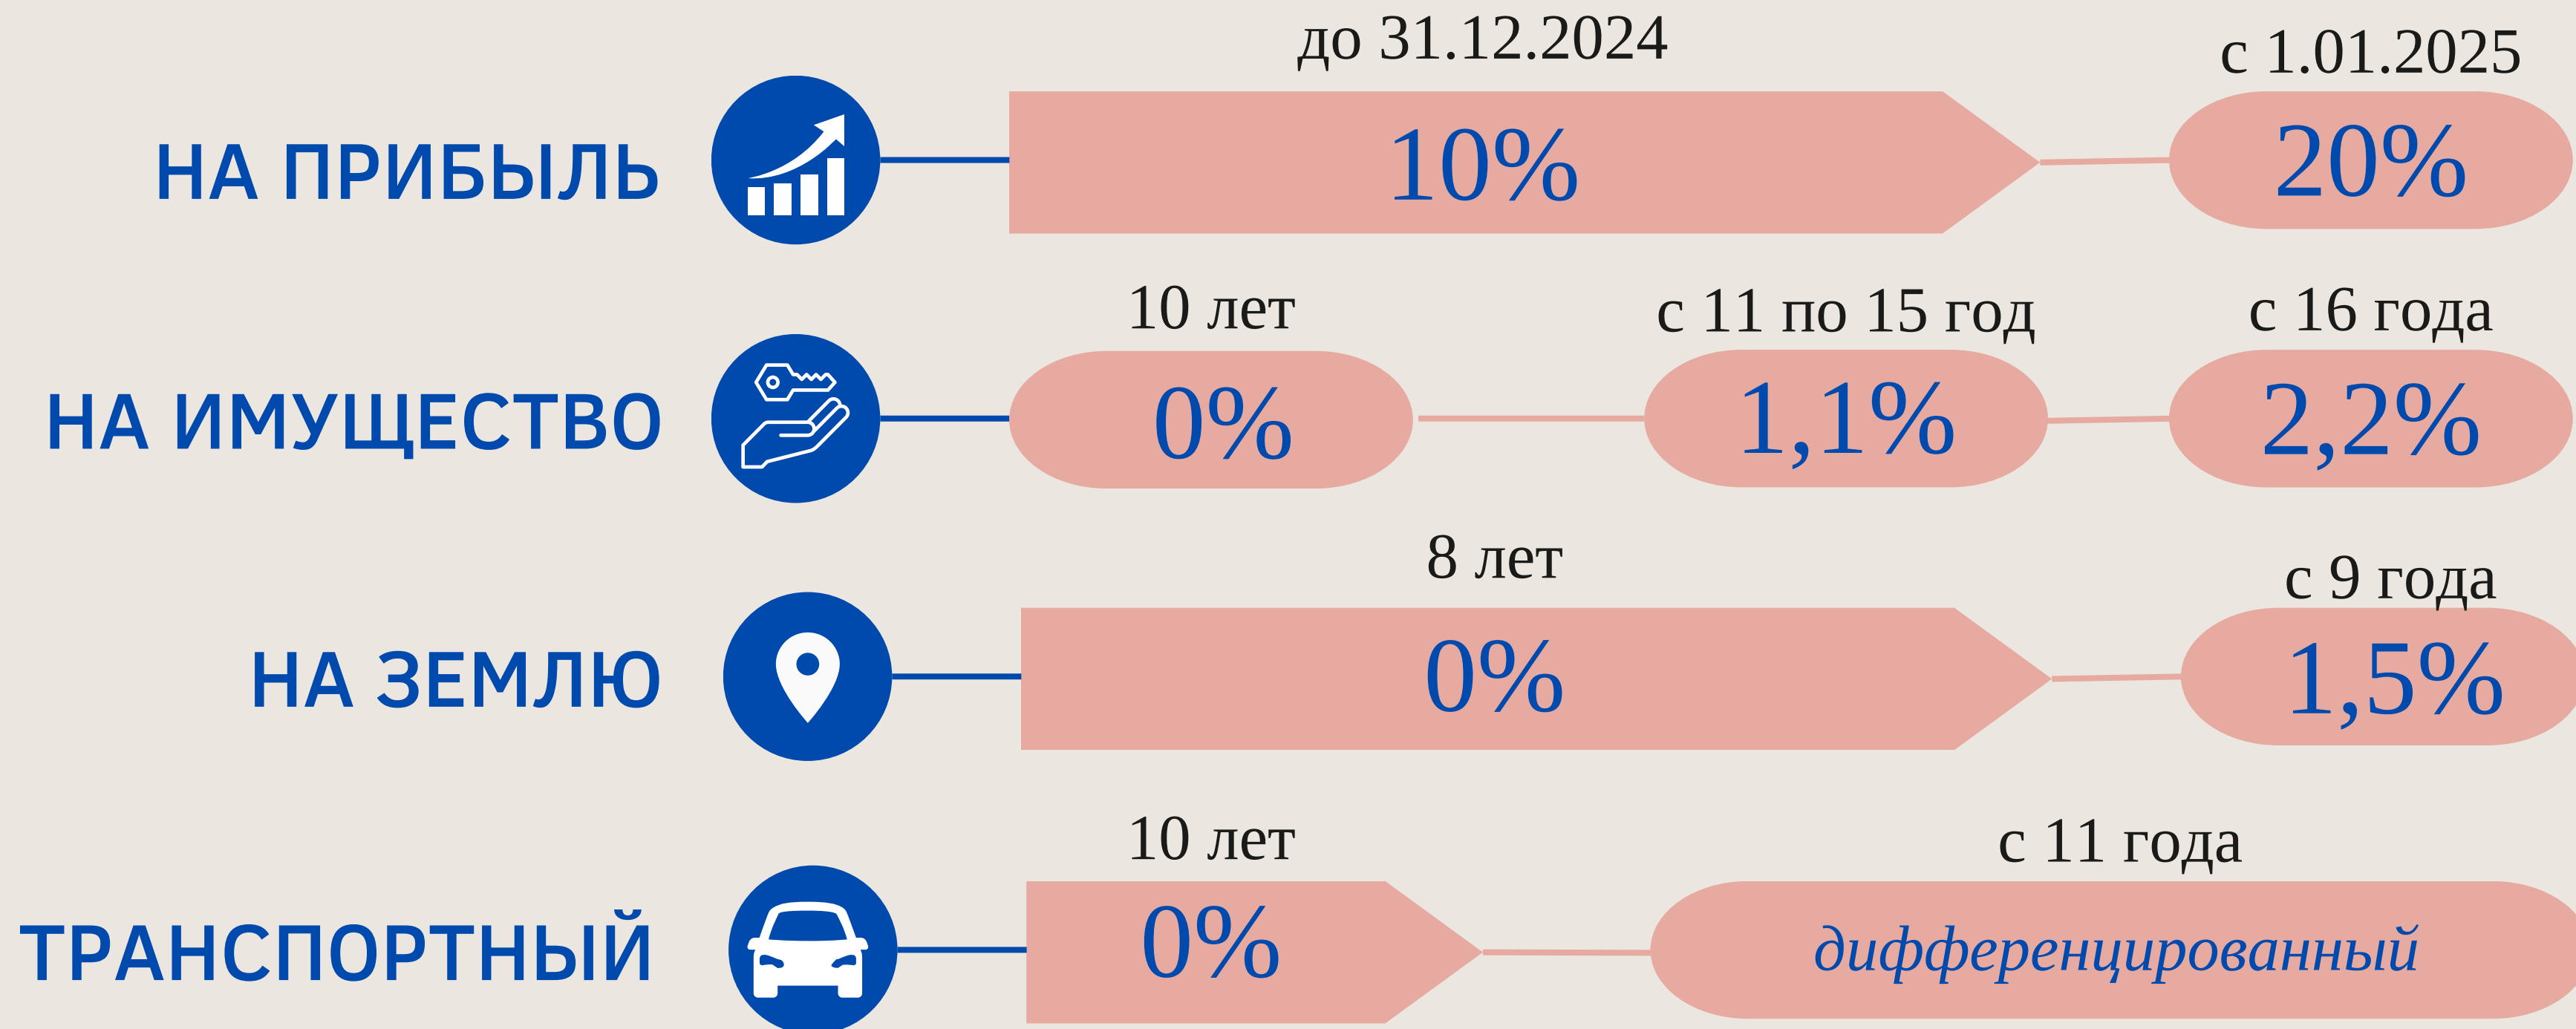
до 31.12.2024

с 1.01.2025

НА ПРИБЫЛЬ

10%

20%

10 лет

с 11 по 15 год

с 16 года

НА ИМУЩЕСТВО

0%

1,1%

2,2%

8 лет

с 9 года

НА ЗЕМЛЮ

0%

1,5%

10 лет

с 11 года

ТРАНСПОРТНЫЙ

0%

дифференцированный